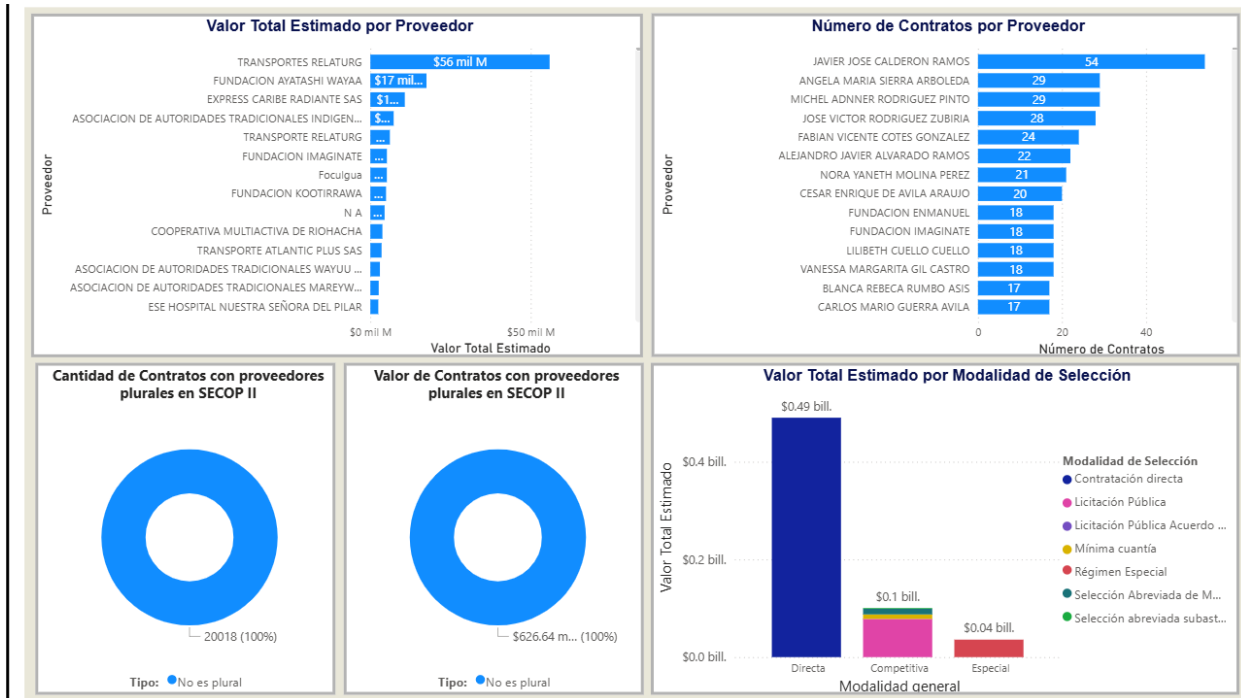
Valor Total Estimado por Proveedor

Proveedor

TRANSPORTES RELATURG $56 mil M
FUNDACION AYATASHI WAYAA $17 mil...
EXPRESS CARIBE RADIANTE SAS $1...
ASOCIACION DE AUTORIDADES TRADICIONALES INDIGEN... $...
TRANSPORTE RELATURG ...
FUNDACION IMAGINATE ...
Foculgua ...
FUNDACION KOOTIRRAWA ...
N A ...
COOPERATIVA MULTIACTIVA DE RIOHACHA
TRANSPORTE ATLANTIC PLUS SAS
ASOCIACION DE AUTORIDADES TRADICIONALES WAYUU ...
ASOCIACION DE AUTORIDADES TRADICIONALES MAREYW...
ESE HOSPITAL NUESTRA SEÑORA DEL PILAR

$0 mil M $50 mil M
Valor Total Estimado

Número de Contratos por Proveedor

Proveedor

JAVIER JOSE CALDERON RAMOS 54
ANGELA MARIA SIERRA ARBOLEDA 29
MICHEL ADNNER RODRIGUEZ PINTO 29
JOSE VICTOR RODRIGUEZ ZUBIRIA 28
FABIAN VICENTE COTES GONZALEZ 24
ALEJANDRO JAVIER ALVARADO RAMOS 22
NORA YANETH MOLINA PEREZ 21
CESAR ENRIQUE DE AVILA ARAUJO 20
FUNDACION ENMANUEL 18
FUNDACION IMAGINATE 18
LILIBETH CUELLO CUELLO 18
VANESSA MARGARITA GIL CASTRO 18
BLANCA REBECA RUMBO ASIS 17
CARLOS MARIO GUERRA AVILA 17

0 20 40
Número de Contratos

Cantidad de Contratos con proveedores plurales en SECOP II

20018 (100%)

Tipo: No es plural

Valor de Contratos con proveedores plurales en SECOP II

$626.64 m... (100%)

Tipo: No es plural

Valor Total Estimado por Modalidad de Selección

Valor Total Estimado

$0.49 bill.
$0.4 bill.
$0.2 bill.
$0.1 bill.
$0.04 bill.
$0.0 bill.

Directa Competitiva Especial
Modalidad general

Modalidad de Selección
Contratación directa
Licitación Pública
Licitación Pública Acuerdo ...
Mínima cuantía
Régimen Especial
Selección Abreviada de M...
Selección abreviada subast...